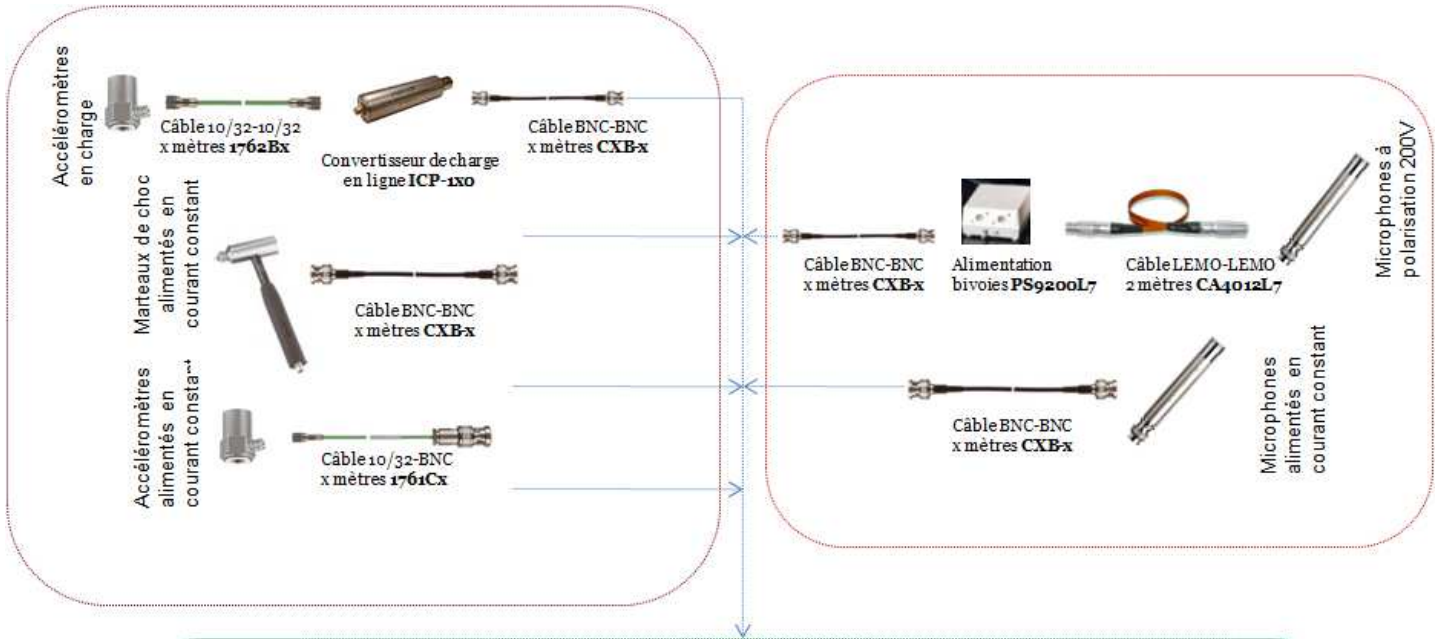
Accéléromètres en charge

Câble 10/32-10/32
x mètres **1762Bx**

Convertisseur de charge en ligne **ICP-1x0**

Câble BNC-BNC
x mètres **CXB-x**

Marteaux de choc alimentés en courant constant

Câble BNC-BNC
x mètres **CXB-x**

Accéléromètres alimentés en courant consta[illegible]

Câble 10/32-BNC
x mètres **1761Cx**

Câble BNC-BNC
x mètres **CXB-x**

Alimentation bivoies **PS9200L7**

Câble LEMO-LEMO
2 mètres **CA4012L7**

Microphones à polarisation 200V

Câble BNC-BNC
x mètres **CXB-x**

Microphones alimentés en courant constant